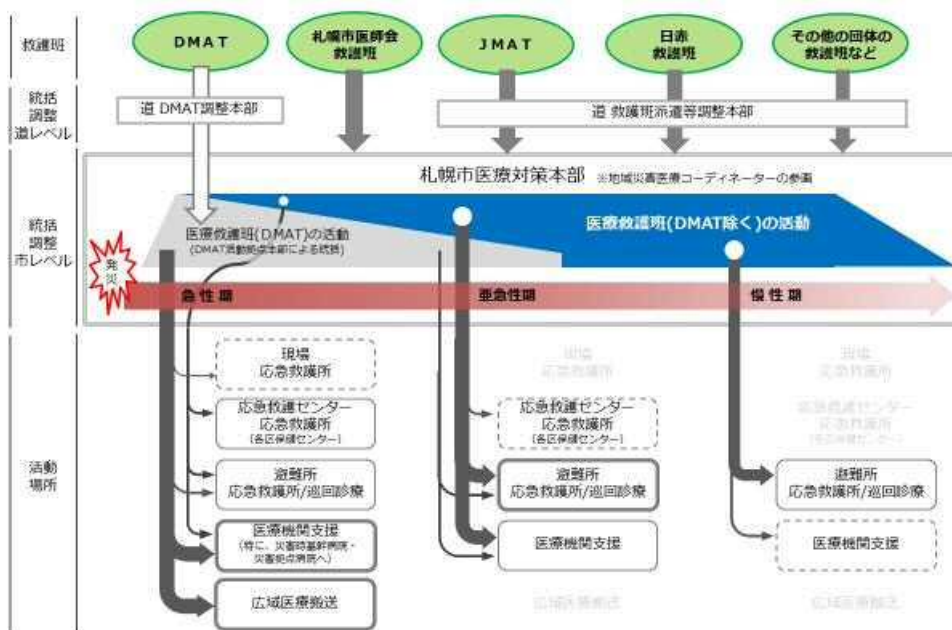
救護班

DMAT

札幌市医師会救護班

JMAT

日赤救護班

その他の団体の救護班など

統括調整道レベル

道 DMAT調整本部

道 救護班派遣等調整本部

統括調整市レベル

札幌市医療対策本部 ※地域災害医療コーディネーターの参画

医療救護班(DMAT)の活動
(DMAT活動拠点本部による統括)

医療救護班(DMAT除く)の活動

発災

急性期

亜急性期

慢性期

活動場所

現場
応急救護所

応急救護センター
応急救護所
[各区保健センター]

避難所
応急救護所/巡回診療

医療機関支援
(特に、災害時基幹病院・災害拠点病院へ)

広域医療搬送

応急救護センター
応急救護所
[各区保健センター]

避難所
応急救護所/巡回診療

医療機関支援

広域医療搬送

現場
応急救護所

応急救護センター
応急救護所
[各区保健センター]

避難所
応急救護所/巡回診療

医療機関支援

広域医療搬送

現場
応急救護所

応急救護センター
応急救護所
[各区保健センター]